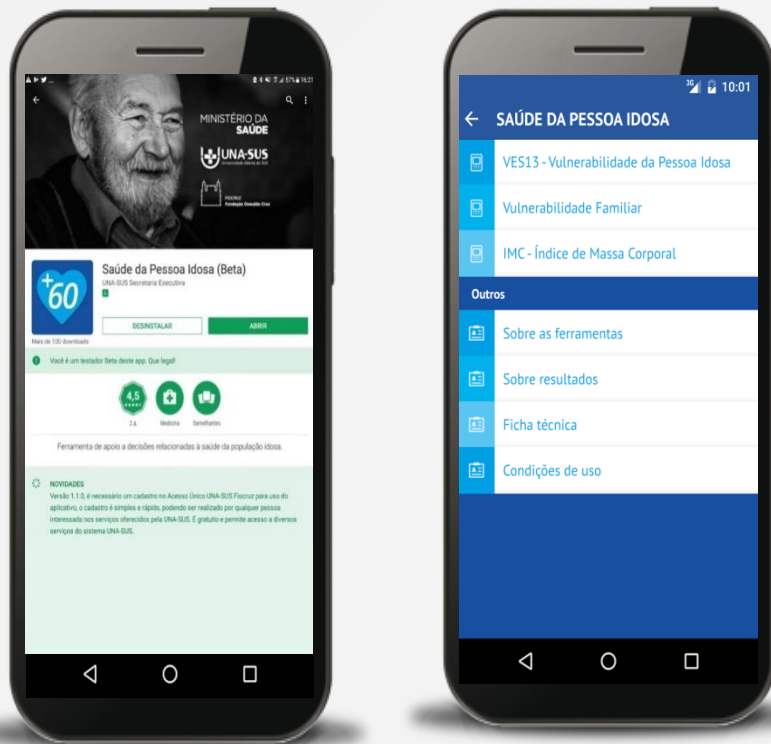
57% 10:21

MINISTÉRIO DA SAÚDE

UNA-SUS

FIOCRUZ Fundação Oswaldo Cruz

+60

Saúde da Pessoa Idosa (Beta)

UNA-SUS Secretaria Executiva

Mais de 100 downloads

DESINSTALAR

ABRIR

Você é um testador Beta deste app. Que legal!

4,5

2 ↓

Medicina

Semelhantes

Ferramenta de apoio a decisões relacionadas à saúde da população idosa.

NOVIDADES

Versão 1.1.0, é necessário um cadastro no Acesso Único UNA-SUS Fiocruz para uso do aplicativo, o cadastro é simples e rápido, podendo ser realizado por qualquer pessoa interessada nos serviços oferecidos pela UNA-SUS. É gratuito e permite acesso a diversos serviços do sistema UNA-SUS.

3G 10:01

SAÚDE DA PESSOA IDOSA

VES13 - Vulnerabilidade da Pessoa Idosa

Vulnerabilidade Familiar

IMC - Índice de Massa Corporal

Outros

Sobre as ferramentas

Sobre resultados

Ficha técnica

Condições de uso